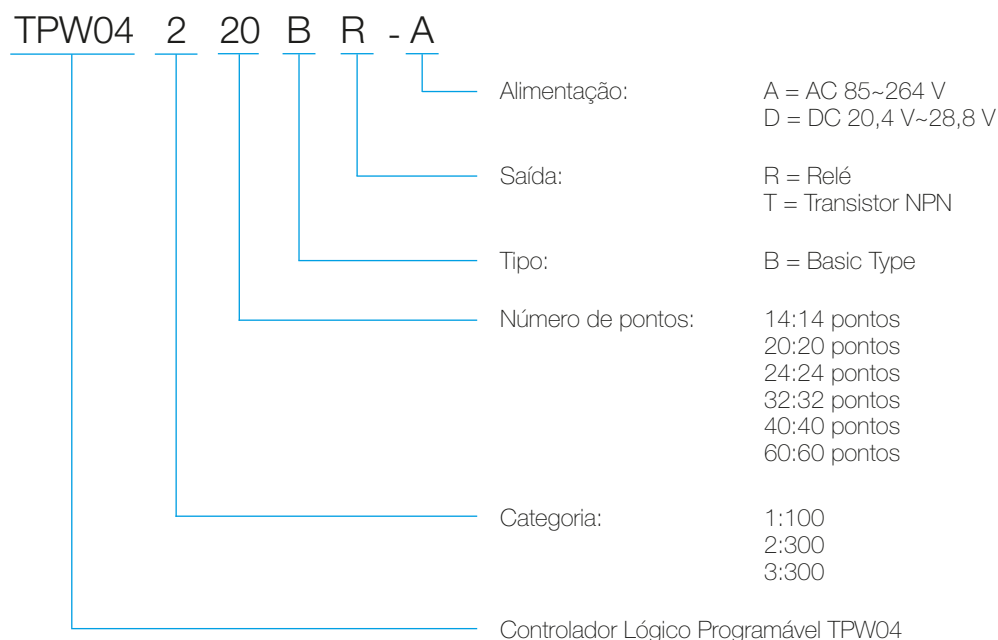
TPW04 2 20 B R - A

Alimentação: A = AC 85~264 V
D = DC 20,4 V~28,8 V

Saída: R = Relé
T = Transistor NPN

Tipo: B = Basic Type

Número de pontos: 14:14 pontos
20:20 pontos
24:24 pontos
32:32 pontos
40:40 pontos
60:60 pontos

Categoria: 1:100
2:300
3:300

Controlador Lógico Programável TPW04